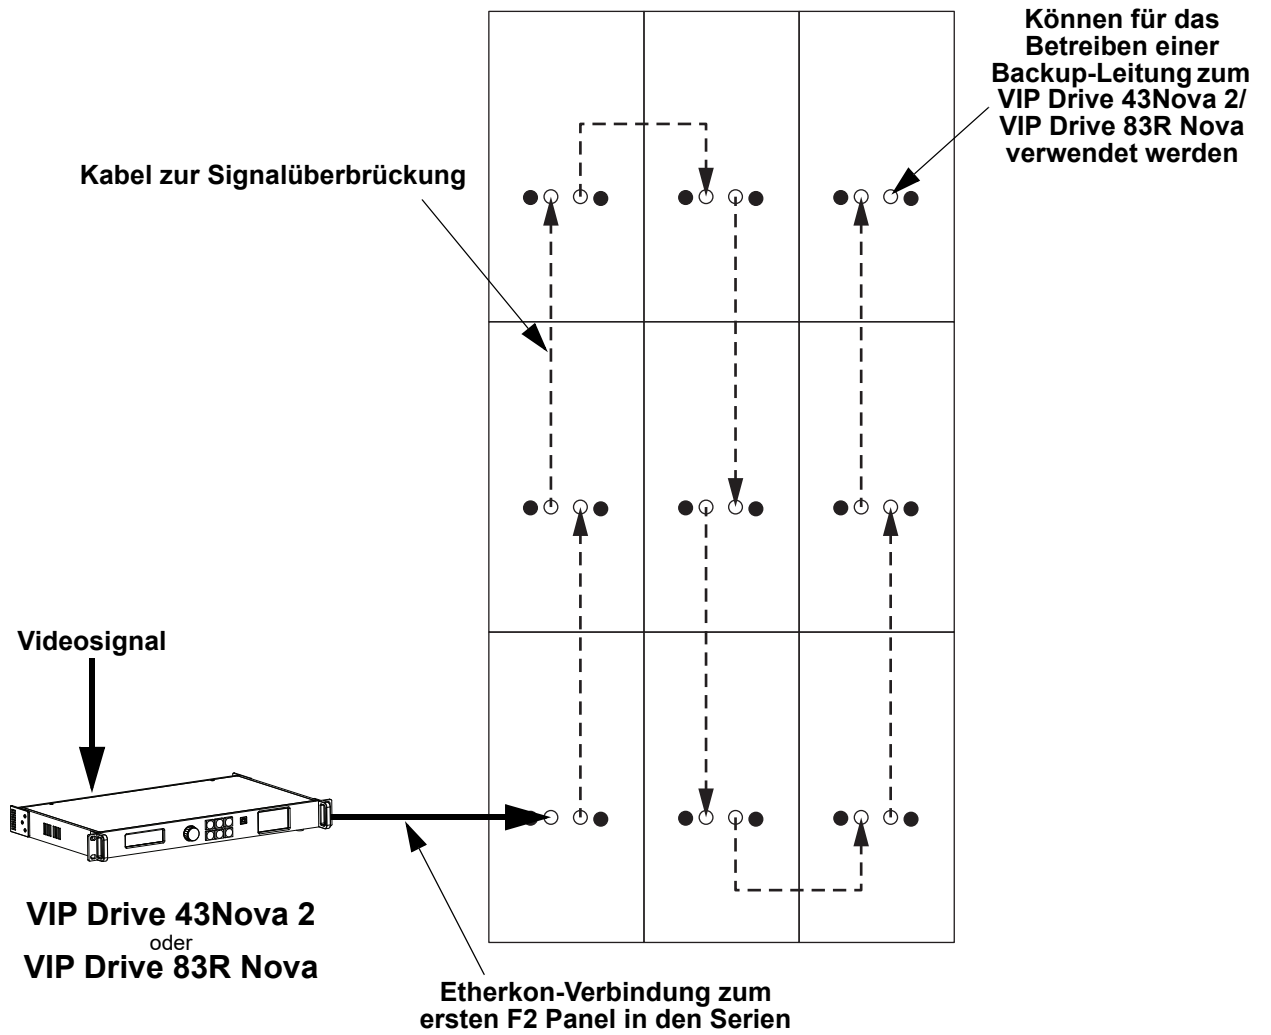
Können für das Betreiben einer Backup-Leitung zum VIP Drive 43Nova 2/ VIP Drive 83R Nova verwendet werden

Kabel zur Signalüberbrückung

Videosignal

VIP Drive 43Nova 2
oder
VIP Drive 83R Nova

Etherkon-Verbindung zum ersten F2 Panel in den Serien